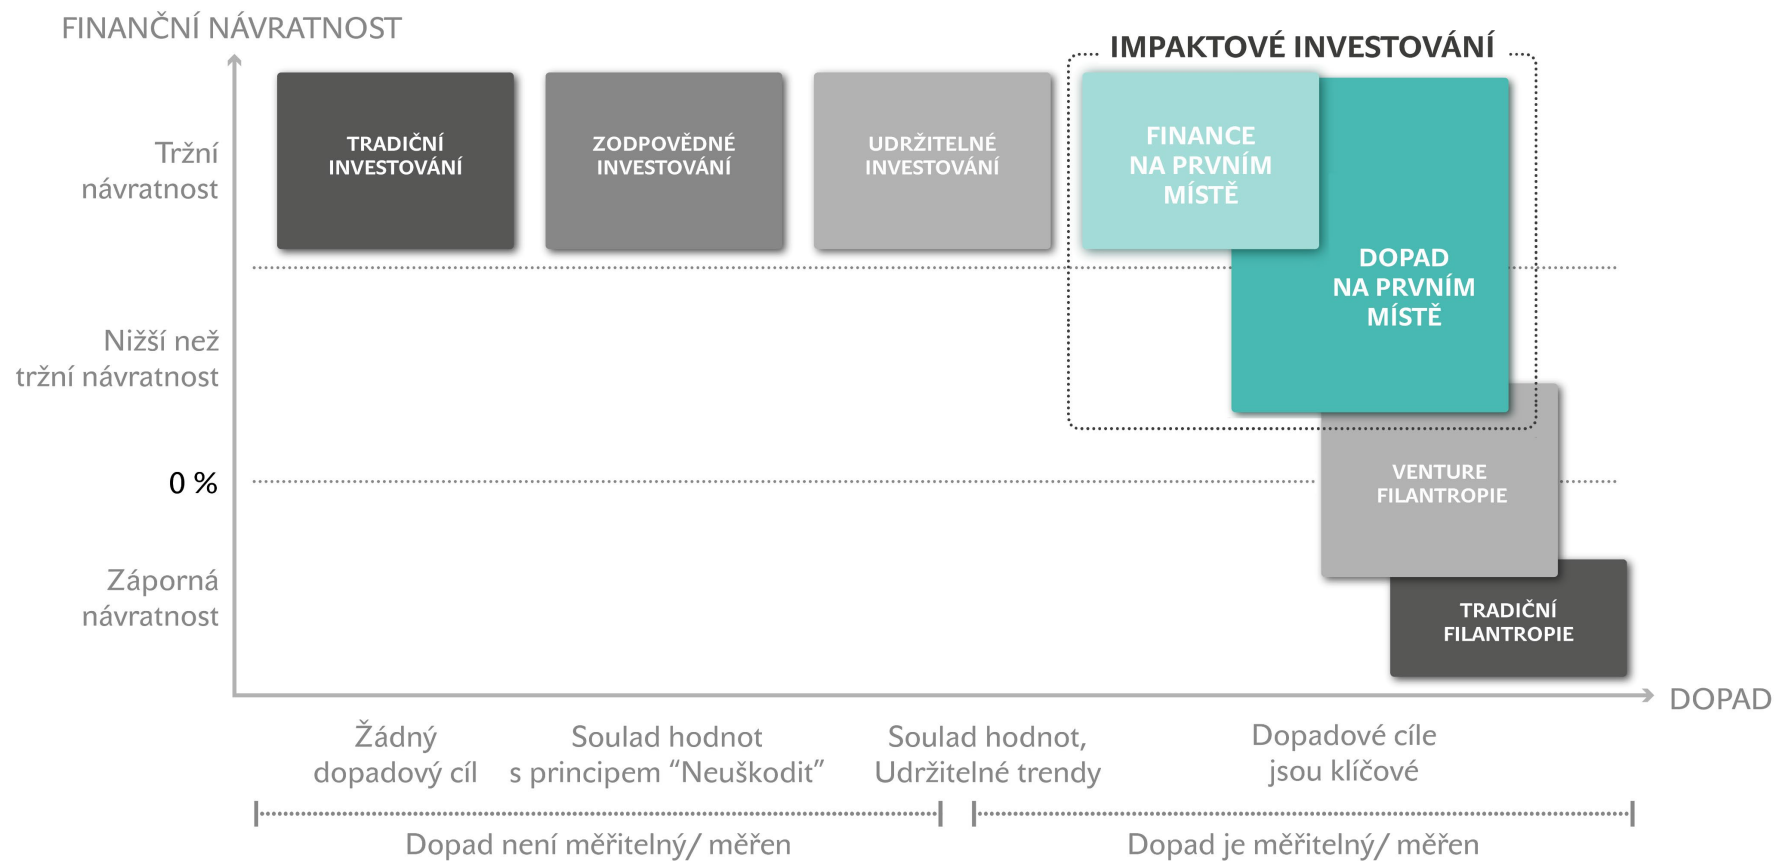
FINANČNÍ NÁVRATNOST

IMPAKTOVÉ INVESTOVÁNÍ

Tržní návratnost

Nižší než tržní návratnost

0 %

Záporná návratnost

TRADIČNÍ INVESTOVÁNÍ

ZODPOVĚDNÉ INVESTOVÁNÍ

UDRŽITELNÉ INVESTOVÁNÍ

FINANCE NA PRVNÍM MÍSTĚ

DOPAD NA PRVNÍM MÍSTĚ

VENTURE FILANTROPIE

TRADIČNÍ FILANTROPIE

DOPAD

Žádný dopadový cíl

Soulad hodnot s principem “Neuškodit”

Soulad hodnot, Udržitelné trendy

Dopadové cíle jsou klíčové

Dopad není měřitelný/ měřen

Dopad je měřitelný/ měřen